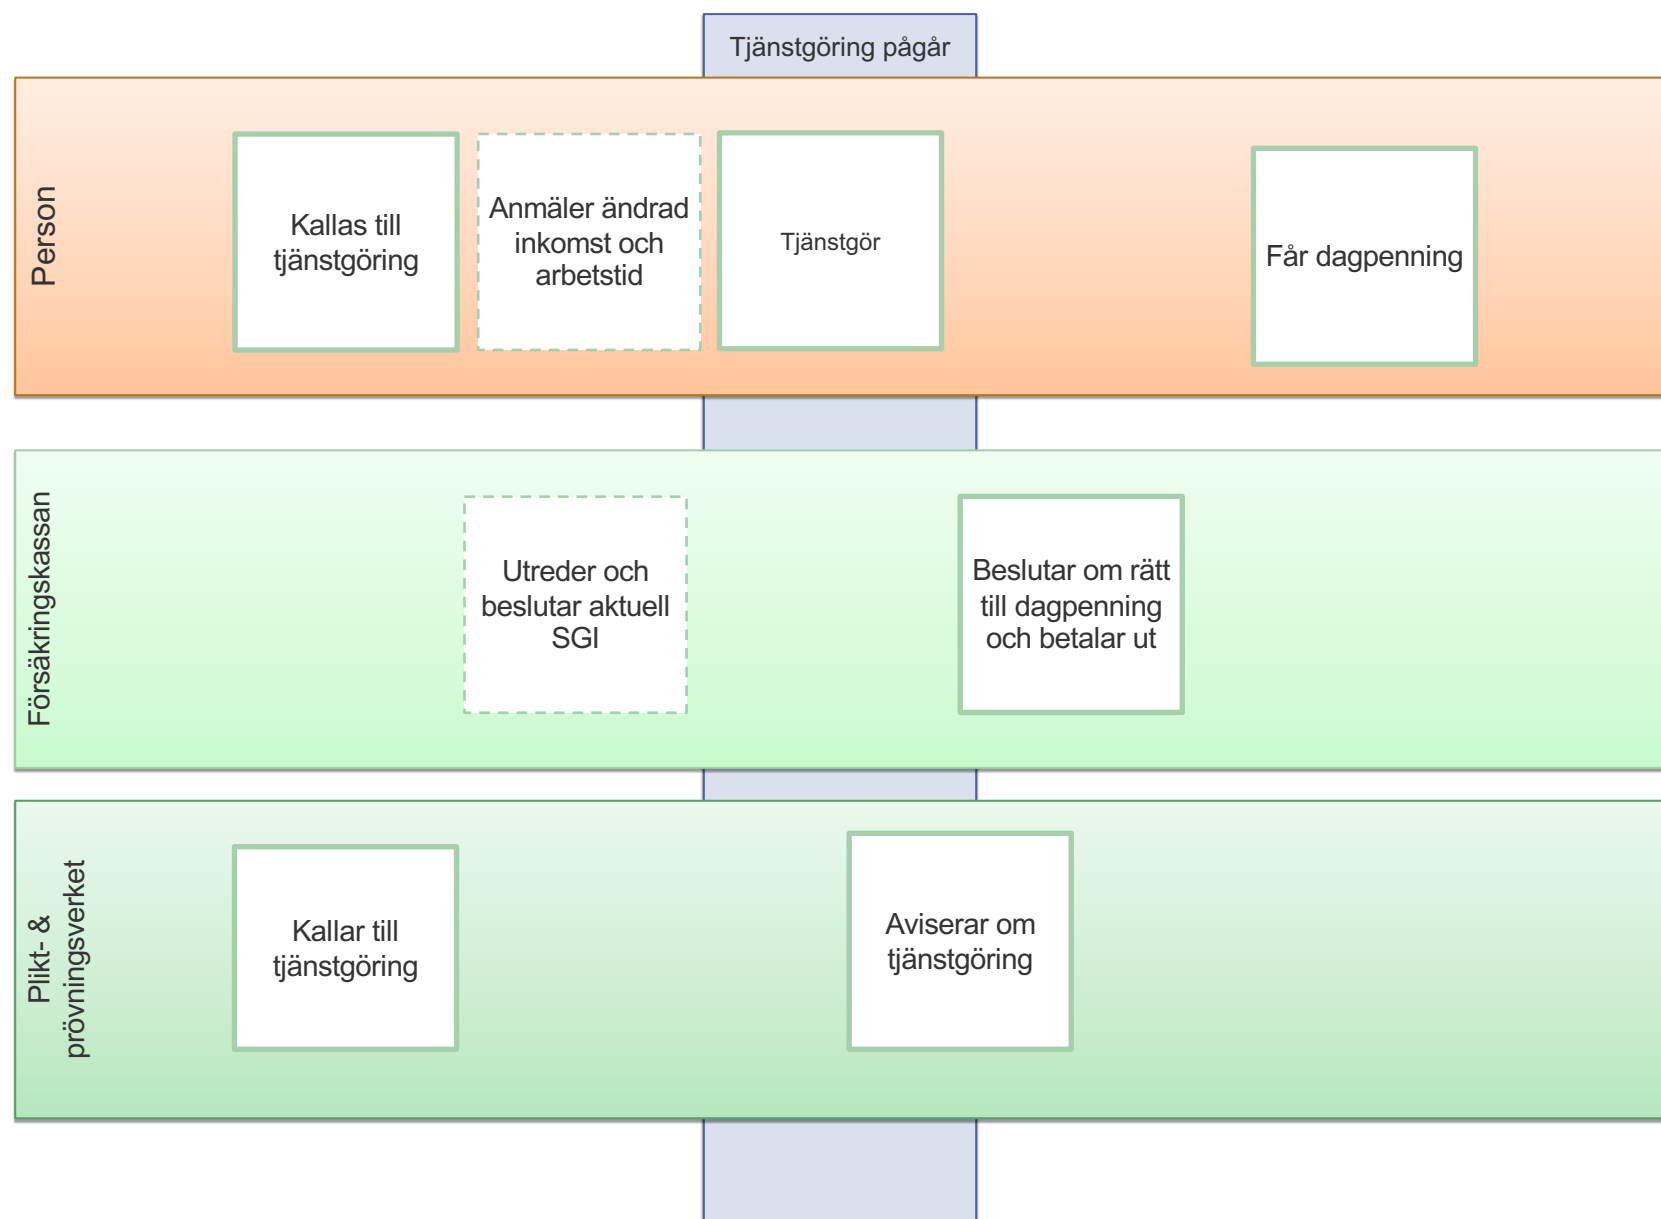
Tjänstgöring pågår

Person

Kallas till tjänstgöring

Anmäler ändrad inkomst och arbetstid

Tjänstgör

Får dagpenning

Försäkringskassan

Utreder och beslutar aktuell SGI

Beslutar om rätt till dagpenning och betalar ut

Plikt- & prövningsverket

Kallar till tjänstgöring

Aviserar om tjänstgöring